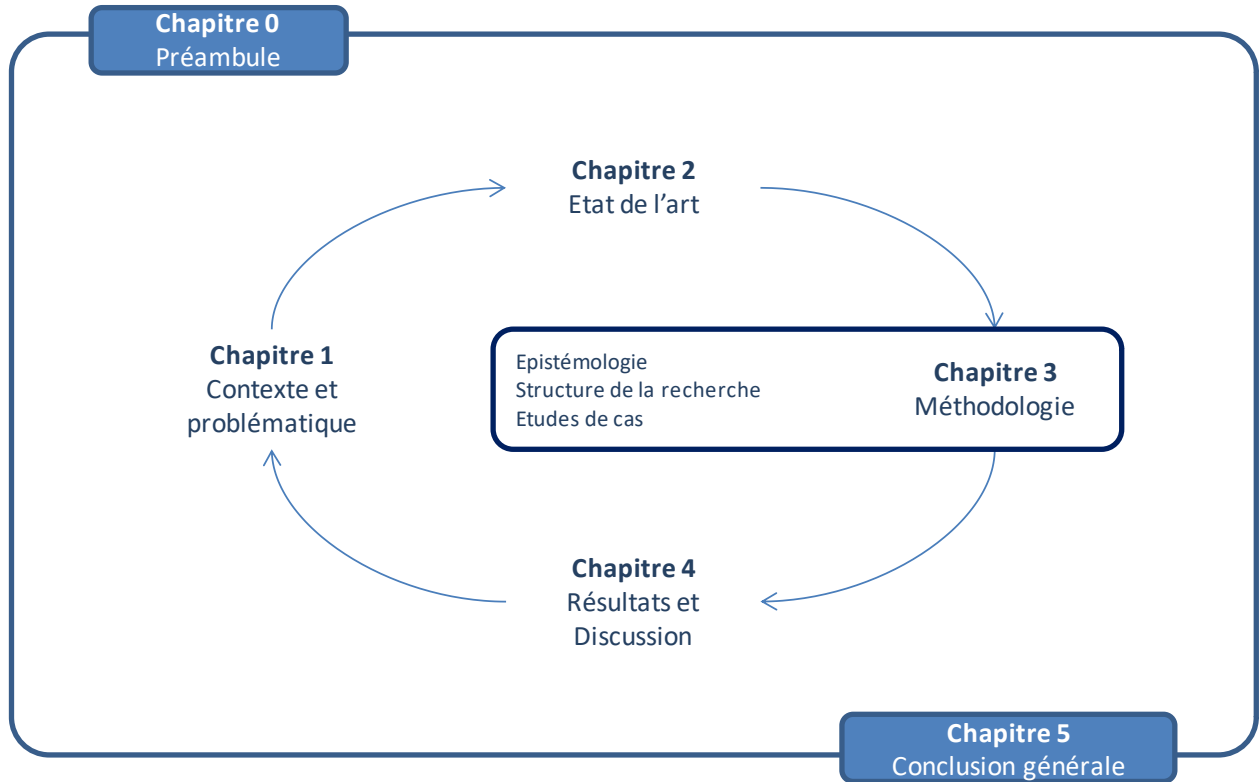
Chapitre 0
Préambule

Chapitre 2
Etat de l'art

Chapitre 1
Contexte et problématique

Epistémologie
Structure de la recherche
Etudes de cas

Chapitre 3
Méthodologie

Chapitre 4
Résultats et Discussion

Chapitre 5
Conclusion générale